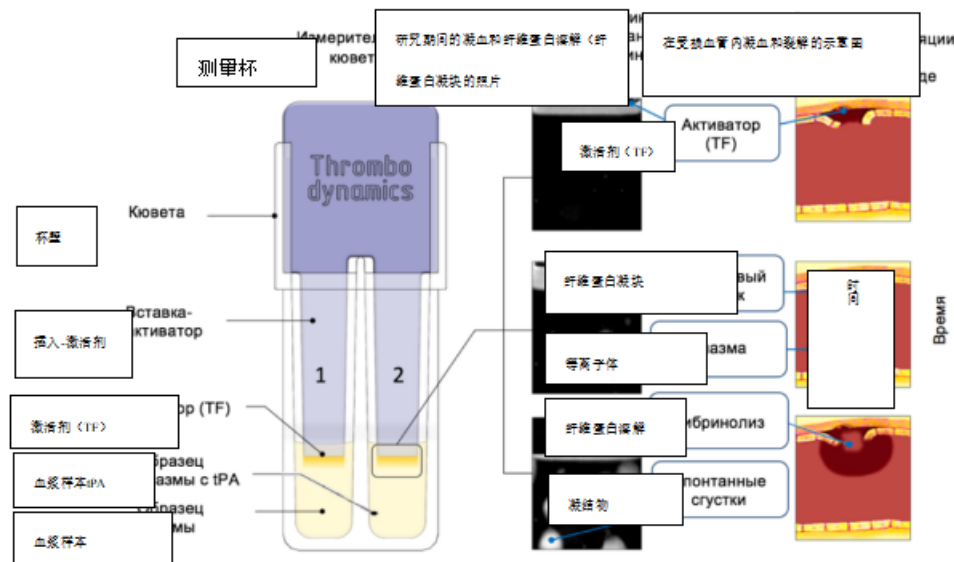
Измерител
кювет

研究期间的凝血和纤维蛋白溶解（纤维蛋白凝块的照片

在受损血管内凝血和裂解的示意图

ции
де

测量杯

Thrombo
dynamics

Активатор
(TF)

激活剂（TF）

杯壁

Кювета

纤维蛋白凝块

вый
к

时间

Время

Вставка-
активатор

插入-激活剂

1

2

等离子体

азма

激活剂（TF）

ор (TF)

纤维蛋白溶解

ибринолиз

Образец
плазмы с tPA

血浆样本tPA

Образец
змы

血浆样本

凝结物

понтанные
сгустки